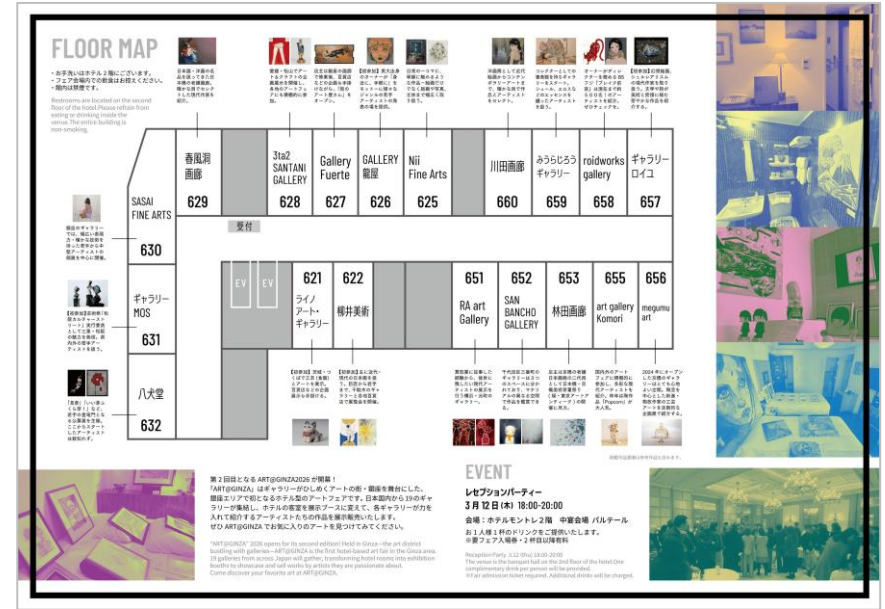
FLOOR MAP

・お手洗いはホテル2階にございます。
・フェア会場内での飲食はお控えください。
・館内は禁煙です。

Restrooms are located on the second floor of the hotel. Please refrain from eating or drinking inside the venue. The entire building is non-smoking.

| 629 | 628 | 627 | 626 | 625 | 660 | 659 | 658 | 657 |
|---|---|---|---|---|---|---|---|---|
| 春風洞画廊 | 3ta2 SANTANI GALLERY | Gallery Fuerte | GALLERY 龍屋 | Nii Fine Arts | 川田画廊 | みうらじろうギャラリー | roidworks gallery | ギャラリーロイユ |

SASAI FINE ARTS 630

受付

EV EV

ギャラリーMOS 631

八犬堂 632

| 621 | 622 | 651 | 652 | 653 | 655 | 656 |
|---|---|---|---|---|---|---|
| ライノアート・ギャラリー | 柳井美術 | RA art Gallery | SAN BANCHO GALLERY | 林田画廊 | art gallery Komori | megumu art |

第2回目となるART@GINZA2026が開幕！「ART@GINZA」はギャラリーがひしめくアートの街・銀座を舞台にした、銀座エリアで初となるホテル型のアートフェアです。日本国内から19のギャラリーが集結し、ホテルの客室を展示ブースに変えて、各ギャラリーが力を入れて紹介するアーティストたちの作品を展示販売いたします。ぜひART@GINZAでお気に入りのアートを見つけてみてください。

"ART@GINZA" 2026 opens for its second edition! Held in Ginza—the art district bustling with galleries—ART@GINZA is the first hotel-based art fair in the Ginza area. 19 galleries from across Japan will gather, transforming hotel rooms into exhibition booths to showcase and sell works by artists they are passionate about. Come discover your favorite art at ART@GINZA.

EVENT
レセプションパーティー
3月12日(木) 18:00-20:00
会場：ホテルモントレ2階 中宴会場 パルテール
お1人様1杯のドリンクをご提供いたします。
※要フェア入場券・2杯目以降有料

Reception Party 3.12 (Thu) 18:00-20:00
The venue is the banquet hall on the 2nd floor of the hotel. One complimentary drink per person will be provided.
※Fair admission ticket required. Additional drinks will be charged.